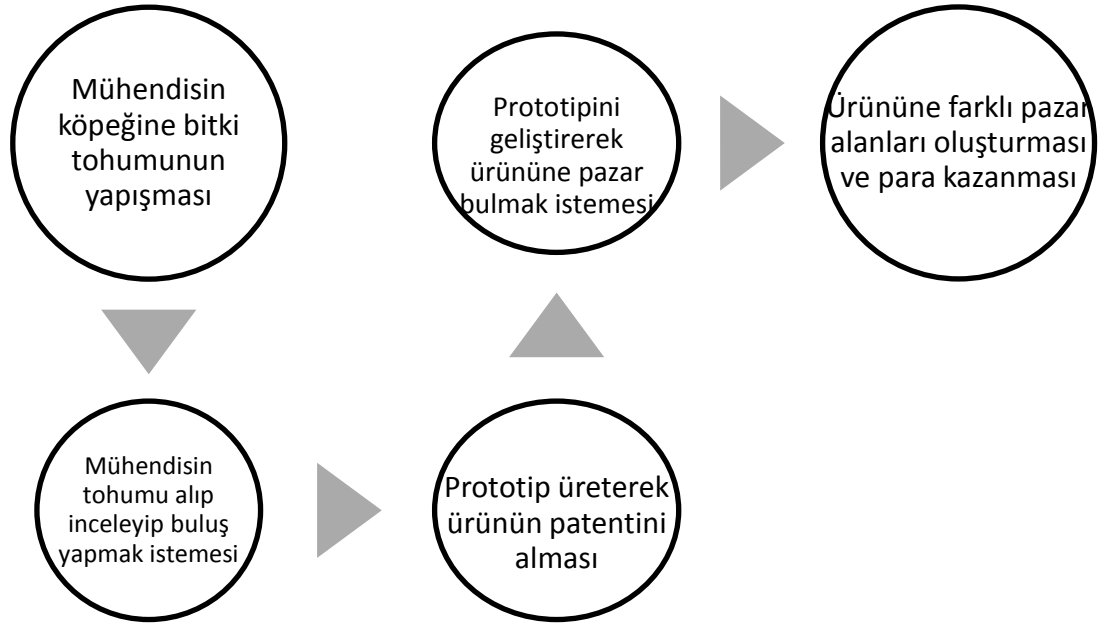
Mühendisin köpeğine bitki tohumunun yapışması

Mühendisin tohumu alıp inceleyip buluş yapmak istemesi

Prototip üreterek ürünün patentini alması

Prototipini geliştirerek ürününe pazar bulmak istemesi

Ürününe farklı pazar alanları oluşturması ve para kazanması